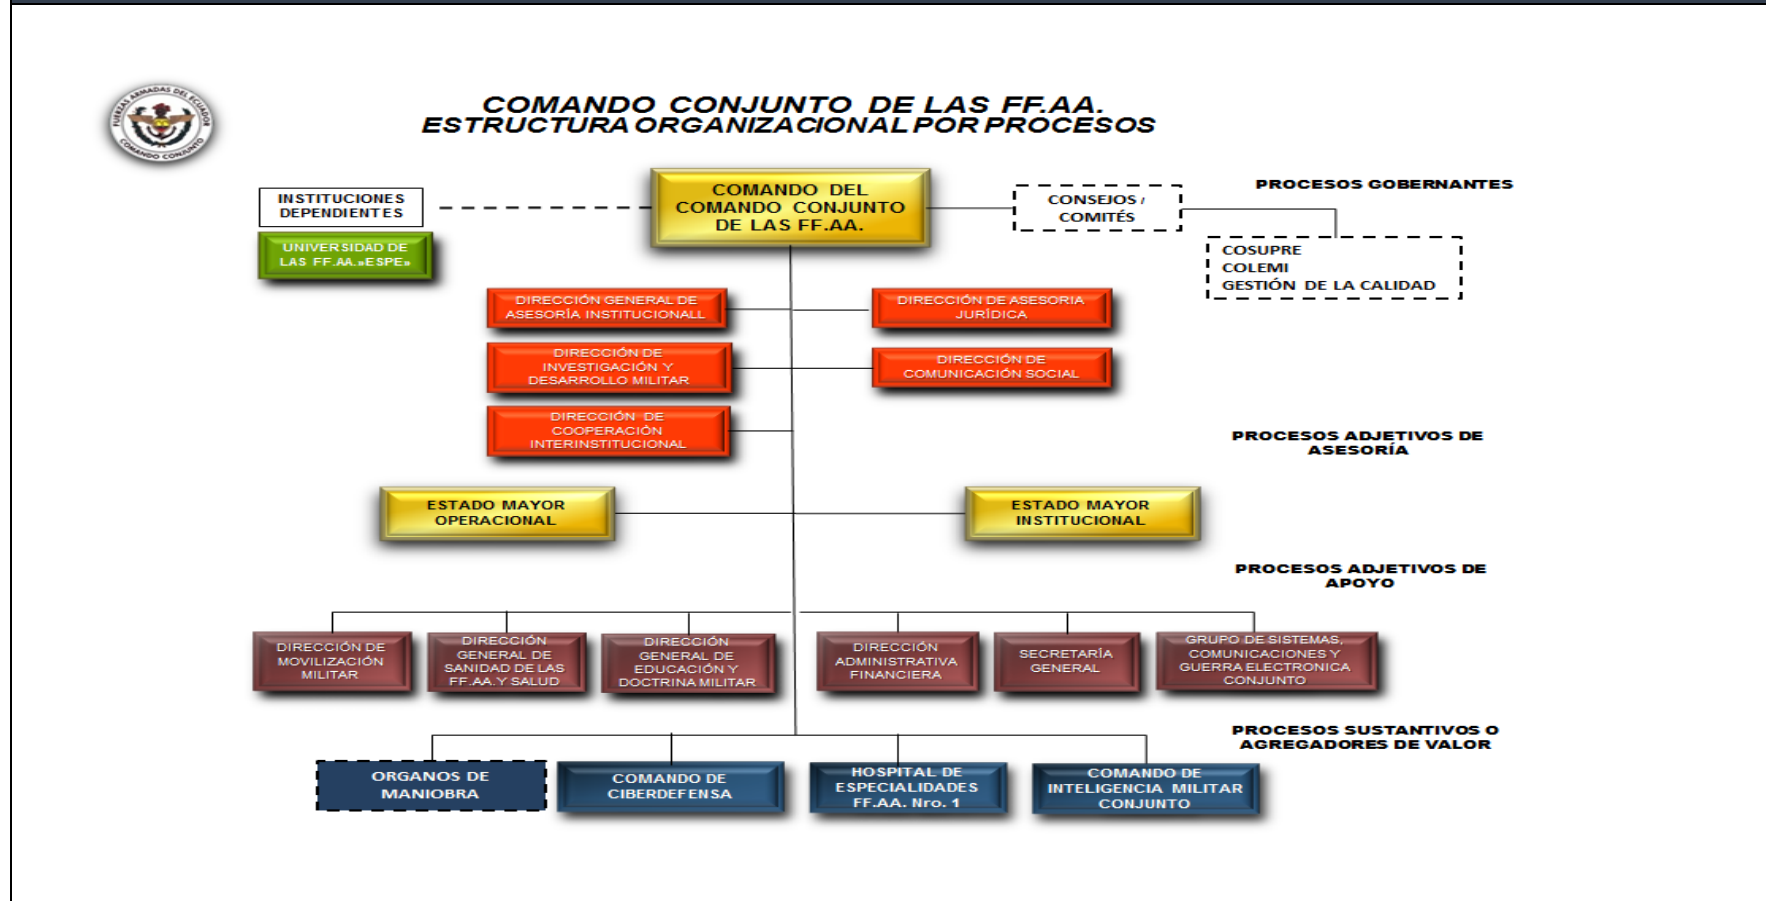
FUERZAS ARMADAS DEL ECUADOR
COMANDO CONJUNTO

COMANDO CONJUNTO DE LAS FF.AA.
ESTRUCTURA ORGANIZACIONAL POR PROCESOS

INSTITUCIONES DEPENDIENTES

UNIVERSIDAD DE LAS FF.AA.»ESPE»

COMANDO DEL COMANDO CONJUNTO DE LAS FF.AA.

CONSEJOS / COMITÉS

PROCESOS GOBERNANTES

COSUPRE
COLEMI
GESTIÓN DE LA CALIDAD

DIRECCIÓN GENERAL DE ASESORÍA INSTITUCIONALL

DIRECCIÓN DE ASESORIA JURÍDICA

DIRECCIÓN DE INVESTIGACIÓN Y DESARROLLO MILITAR

DIRECCIÓN DE COMUNICACIÓN SOCIAL

DIRECCIÓN DE COOPERACIÓN INTERINSTITUCIONAL

PROCESOS ADJETIVOS DE ASESORÍA

ESTADO MAYOR OPERACIONAL

ESTADO MAYOR INSTITUCIONAL

PROCESOS ADJETIVOS DE APOYO

DIRECCIÓN DE MOVILIZACIÓN MILITAR

DIRECCIÓN GENERAL DE SANIDAD DE LAS FF.AA.Y SALUD

DIRECCIÓN GENERAL DE EDUCACIÓN Y DOCTRINA MILITAR

DIRECCIÓN ADMINISTRATIVA FINANCIERA

SECRETARÍA GENERAL

GRUPO DE SISTEMAS, COMUNICACIONES Y GUERRA ELECTRONICA CONJUNTO

PROCESOS SUSTANTIVOS O AGREGADORES DE VALOR

ORGANOS DE MANIOBRA

COMANDO DE CIBERDEFENSA

HOSPITAL DE ESPECIALIDADES FF.AA. Nro. 1

COMANDO DE INTELIGENCIA MILITAR CONJUNTO